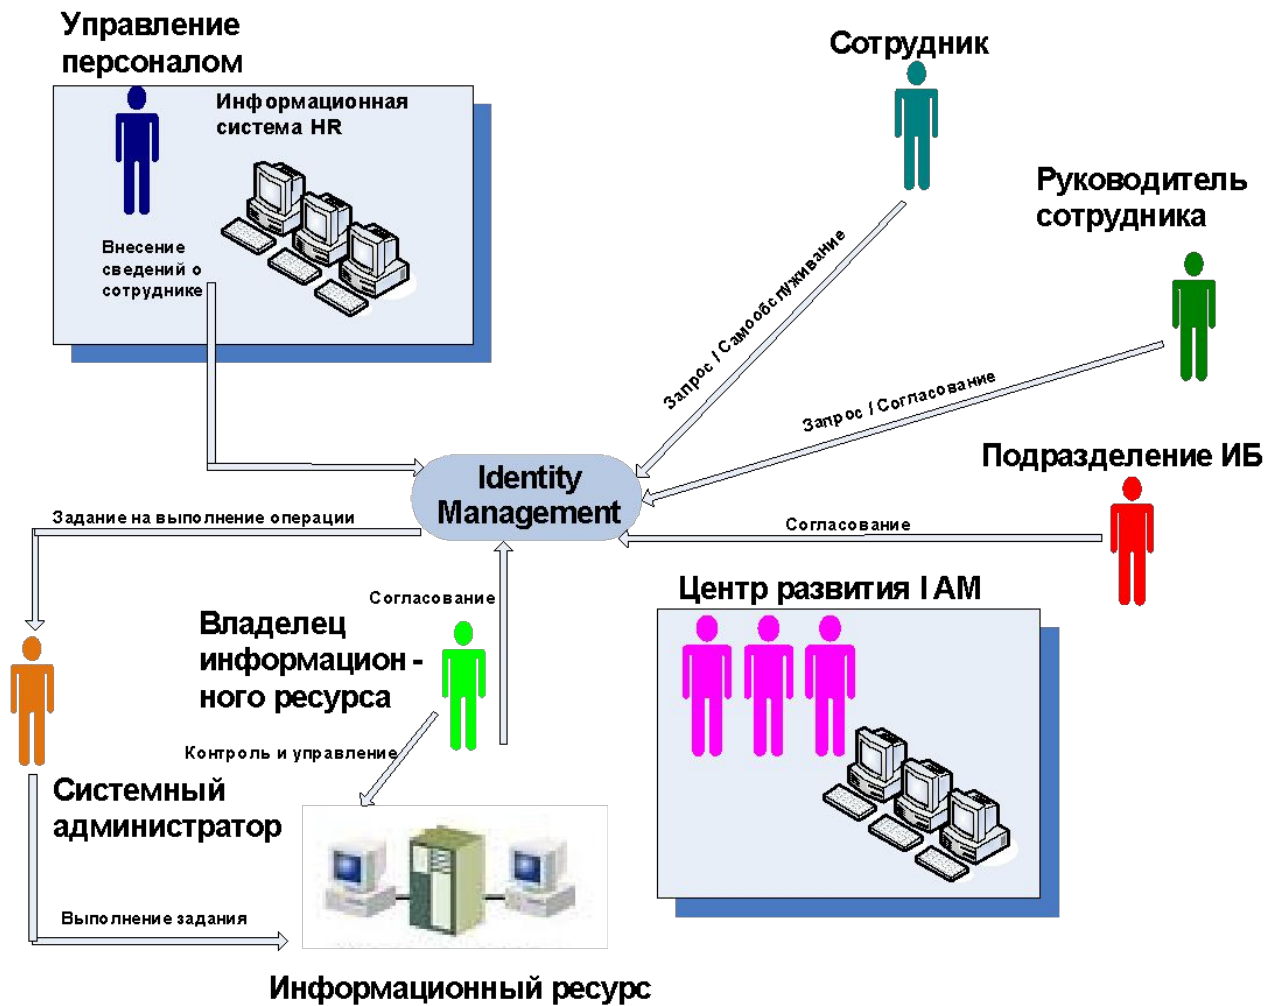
Управление персоналом

Информационная система HR

Внесение сведений о сотруднике

Сотрудник

Руководитель сотрудника

Запрос / Самообслуживание

Запрос / Согласование

Подразделение ИБ

Identity Management

Задание на выполнение операции

Согласование

Согласование

Центр развития IAM

Владелец информацион - ного ресурса

Контроль и управление

Системный администратор

Выполнение задания

Информационный ресурс